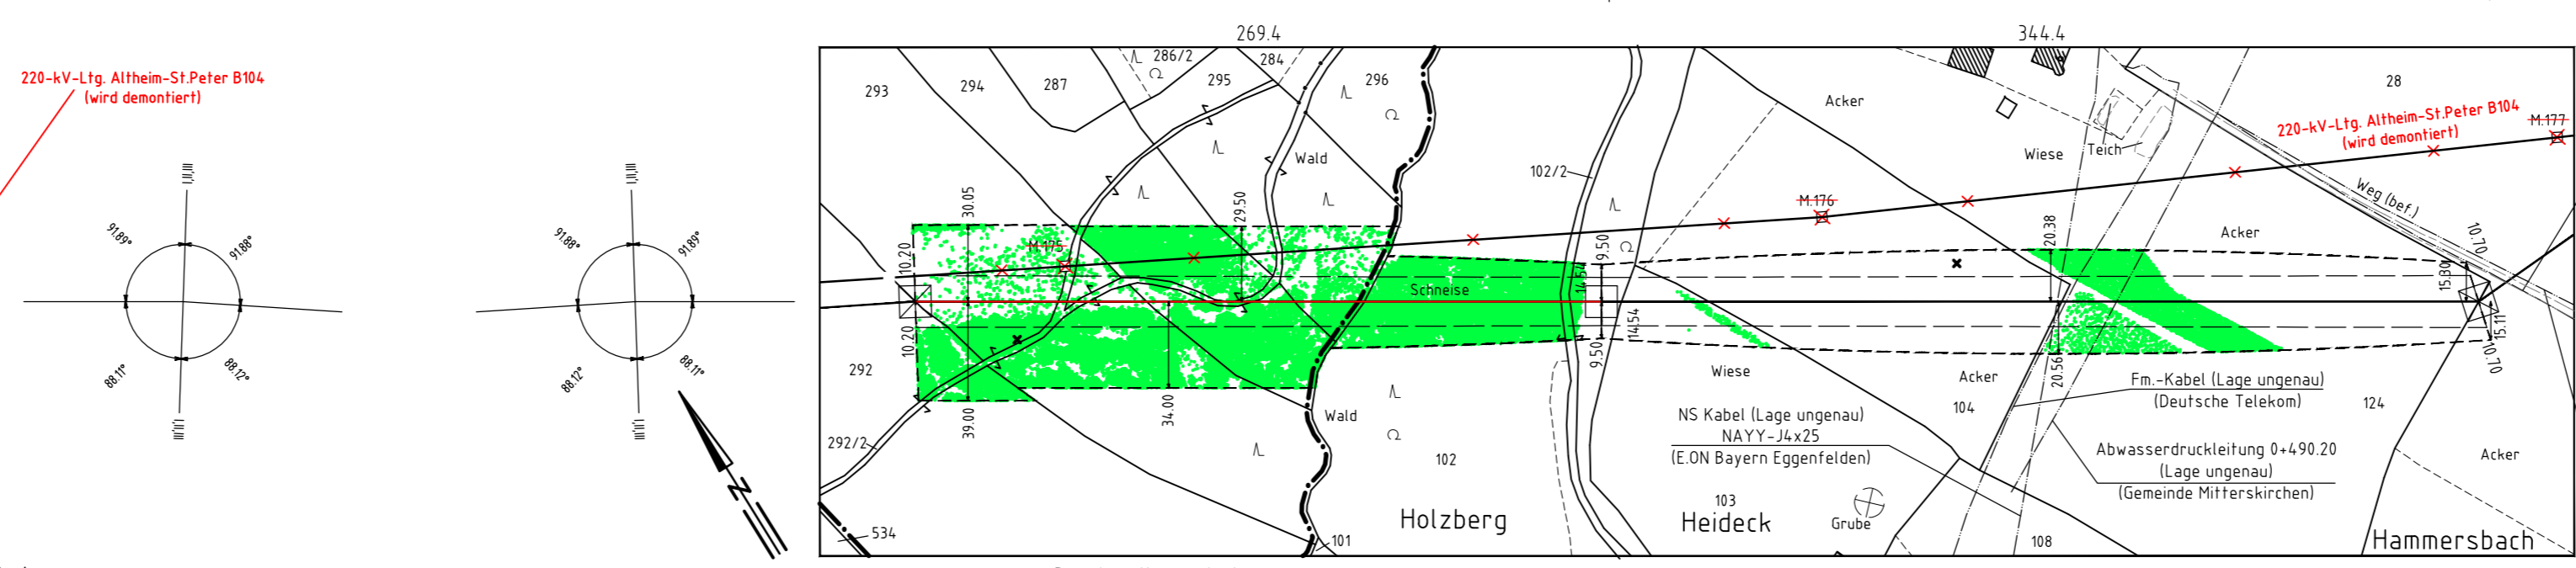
220-kV-Ltg. Altheim-St.Peter B104
(wird demontiert)

I,II,III
91.89°
91.88°
88.11°
88.12°
III,II,I

I,II,III
91.88°
91.89°
88.12°
88.11°
III,II,I

N

269.4
344.4

293
294
287
286/2
284
295
296
Wald
102/2
Acker
Wiese
Teich
28
220-kV-Ltg. Altheim-St.Peter B104
(wird demontiert)
M.177
Weg (bef.)
M.176
M.175
30.05
29.50
10.20
10.20
Schneise
9.50
14.54
14.54
9.50
20.38
20.56
Acker
15.30
15.11
10.70
10.70
292
39.00
34.00
Wald
Wiese
Acker
104
Fm.-Kabel (Lage ungenau)
(Deutsche Telekom)
124
NS Kabel (Lage ungenau)
NAYY-J4x25
(E.ON Bayern Eggenfelden)
Abwasserdruckleitung 0+490.20
(Lage ungenau)
(Gemeinde Mitterskirchen)
Acker
292/2
102
103
Heideck
Grube
108
534
101
Holzberg
Hammersbach